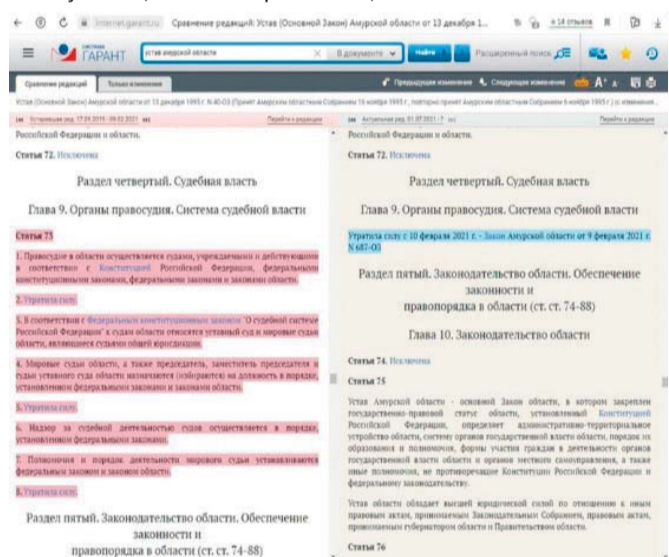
internet.garant.ru Сравнение редакций: Устав (Основной Закон) Амурской области от 13 декабря 1... 14 отзывов

ГАРАНТ устав амурской области В документе Найти Расширенный поиск

Сравнение редакций Только изменения Предыдущее изменение Следующее изменение

Устав (Основной Закон) Амурской области от 13 декабря 1995 г. N 40-ОЗ (Принят Амурским областным Собранием 16 ноября 1995 г., повторно принят Амурским областным Собранием 6 ноября 1995 г.) (с изменениями...

Актуальная ред. 17.09.2019 - 09.02.2021 Перейти к редакции

Российской Федерации и области.

Статья 72. Исключена

Раздел четвертый. Судебная власть

Глава 9. Органы правосудия. Система судебной власти

Статья 73

1. Правосудие в области осуществляется судами, учреждаемыми и действующими в соответствии с Конституцией Российской Федерации, федеральными конституционными законами, федеральными законами и законами области.

2. Утратил силу.

3. В соответствии с Федеральным конституционным законом "О судебной системе Российской Федерации" к судам области относятся уставный суд и мировые судьи области, являющиеся судьями общей юрисдикции.

4. Мировые судьи области, а также председатель, заместитель председателя и судьи уставного суда области назначаются (избираются) на должность в порядке, установленном федеральными законами и законами области.

5. Утратил силу.

6. Надзор за судебной деятельностью судов осуществляется в порядке, установленном федеральным законом.

7. Полномочия и порядок деятельности мирового судьи устанавливаются федеральным законом и законом области.

8. Утратил силу.

Раздел пятый. Законодательство области. Обеспечение законности и правопорядка в области (ст. ст. 74-88)

Актуальная ред. 01.07.2021 - ... Перейти к редакции

Российской Федерации и области.

Статья 72. Исключена

Раздел четвертый. Судебная власть

Глава 9. Органы правосудия. Система судебной власти

Утратила силу с 10 февраля 2021 г. - Закон Амурской области от 9 февраля 2021 г. N 687-ОЗ

Раздел пятый. Законодательство области. Обеспечение законности и правопорядка в области (ст. ст. 74-88)

Глава 10. Законодательство области

Статья 74. Исключена

Статья 75

Устав Амурской области - основной Закон области, в котором закреплен государственно-правовой статус области, установленный Конституцией Российской Федерации, определяет административно-территориальное устройство области, систему органов государственной власти области, порядок их образования и полномочия, формы участия граждан в деятельности органов государственной власти области и органов местного самоуправления, а также иные полномочия, не противоречащие Конституции Российской Федерации и федеральному законодательству.

Устав области обладает высшей юридической силой по отношению к иным правовым актам, принимаемым Законодательным Собранием, правовым актам, принимаемым губернатором области и Правительством области.

Статья 76